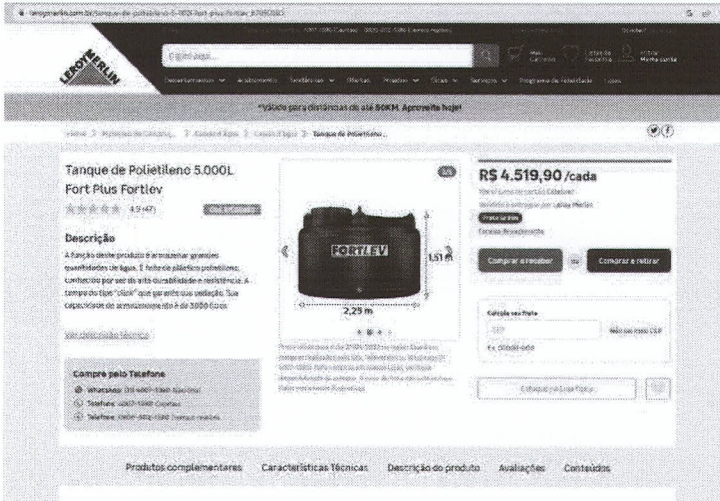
leroymerlin.com.br/tanque-de-polietileno-5-000l-fort-plus-fortlev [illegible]

LEROY MERLIN

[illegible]

Departamentos Ambientes Tendências Ofertas Projetos Dicas Serviços Programa de Fidelidade Lojas

*Válido para distâncias de até 50KM. Aproveite hoje!

Home > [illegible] > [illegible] > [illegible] > Tanque de Polietileno...

Tanque de Polietileno 5.000L Fort Plus Fortlev

4.9 (47)

Descrição

A função deste produto é armazenar grandes quantidades de água. É feito de plástico polietileno, conhecido por ser de alta durabilidade e resistência. A tampa do tipo "click" que garante sua vedação. Sua capacidade de armazenamento é de 5000 litros.

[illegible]

Compre pelo Telefone

WhatsApp: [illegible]

Telefone: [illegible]

Telefone: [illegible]

FORTLEV

1,51 m

2,25 m

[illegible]

R$ 4.519,90 /cada

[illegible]

Comprar e receber

ou

Comprar e retirar

Calcule seu frete

CEP

Não sei meu CEP

Ex. 00000-000

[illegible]

Produtos complementares Características Técnicas Descrição do produto Avaliações Conteúdos